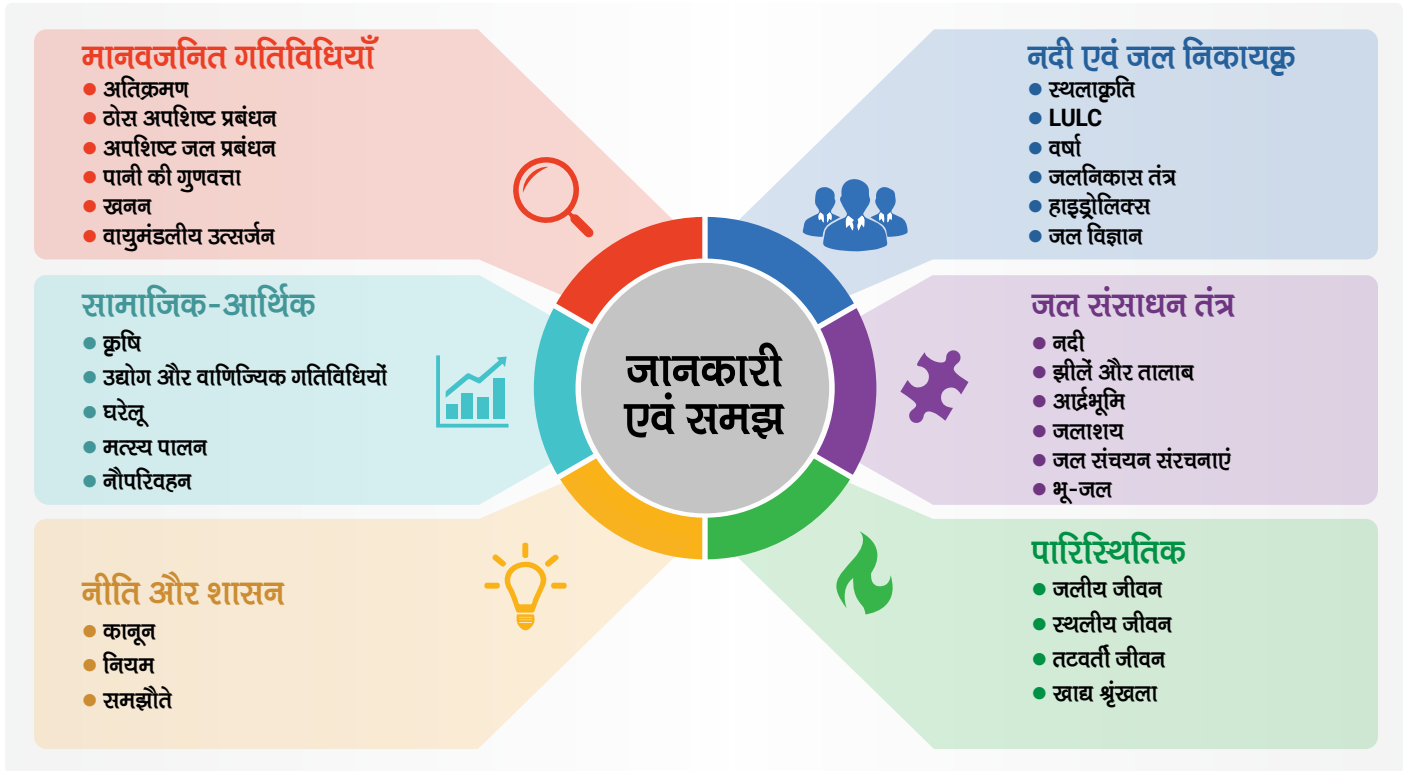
मानवजनित गतिविधियाँ
- अतिक्रमण
- ठोस अपशिष्ट प्रबंधन
- अपशिष्ट जल प्रबंधन
- पानी की गुणवत्ता
- खनन
- वायुमंडलीय उत्सर्जन

नदी एवं जल निकायक्र
- स्थलाकृति
- LULC
- वर्षा
- जलनिकास तंत्र
- हाइड्रोलिक्स
- जल विज्ञान

सामाजिक-आर्थिक
- कृषि
- उद्योग और वाणिज्यिक गतिविधियों
- घरेलू
- मत्स्य पालन
- नौपरिवहन

जानकारी एवं समझ

जल संसाधन तंत्र
- नदी
- झीलें और तालाब
- आर्द्रभूमि
- जलाशय
- जल संचयन संरचनाएं
- भू-जल

नीति और शासन
- कानून
- नियम
- समझौते

पारिस्थितिक
- जलीय जीवन
- स्थलीय जीवन
- तटवर्ती जीवन
- खाद्य श्रृंखला